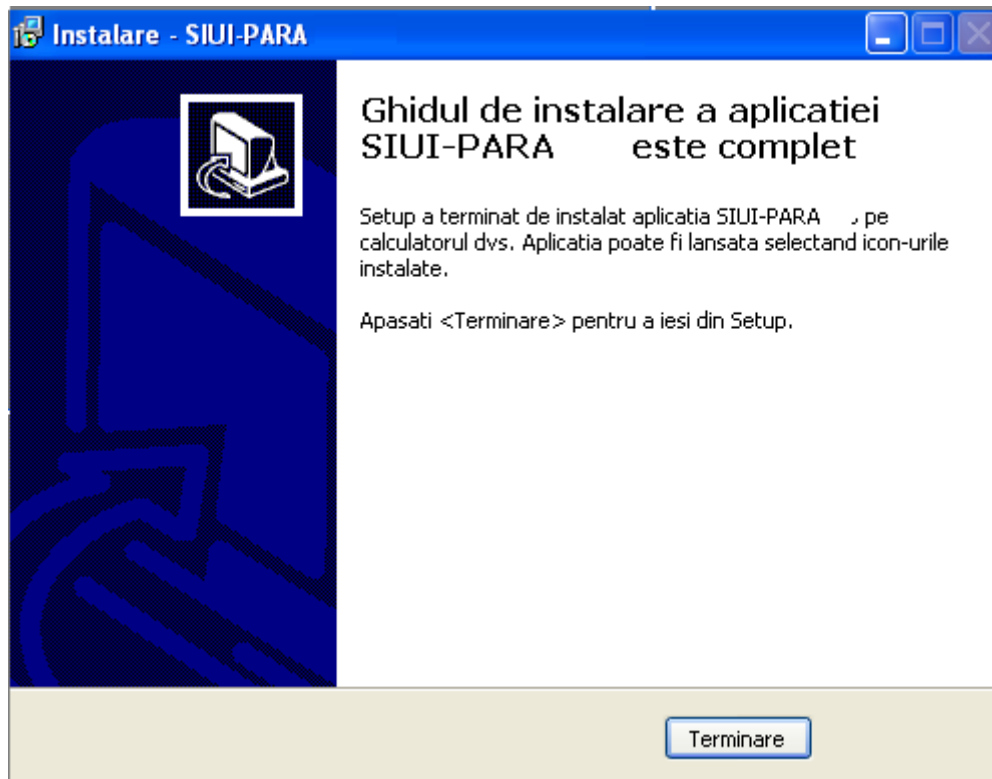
Instalare - SIUI-PARA

Ghidul de instalare a aplicatiei SIUI-PARA este complet

Setup a terminat de instalat aplicatia SIUI-PARA , pe calculatorul dvs. Aplicatia poate fi lansata selectand icon-urile instalate.

Apasati <Terminare> pentru a iesi din Setup.

Terminare